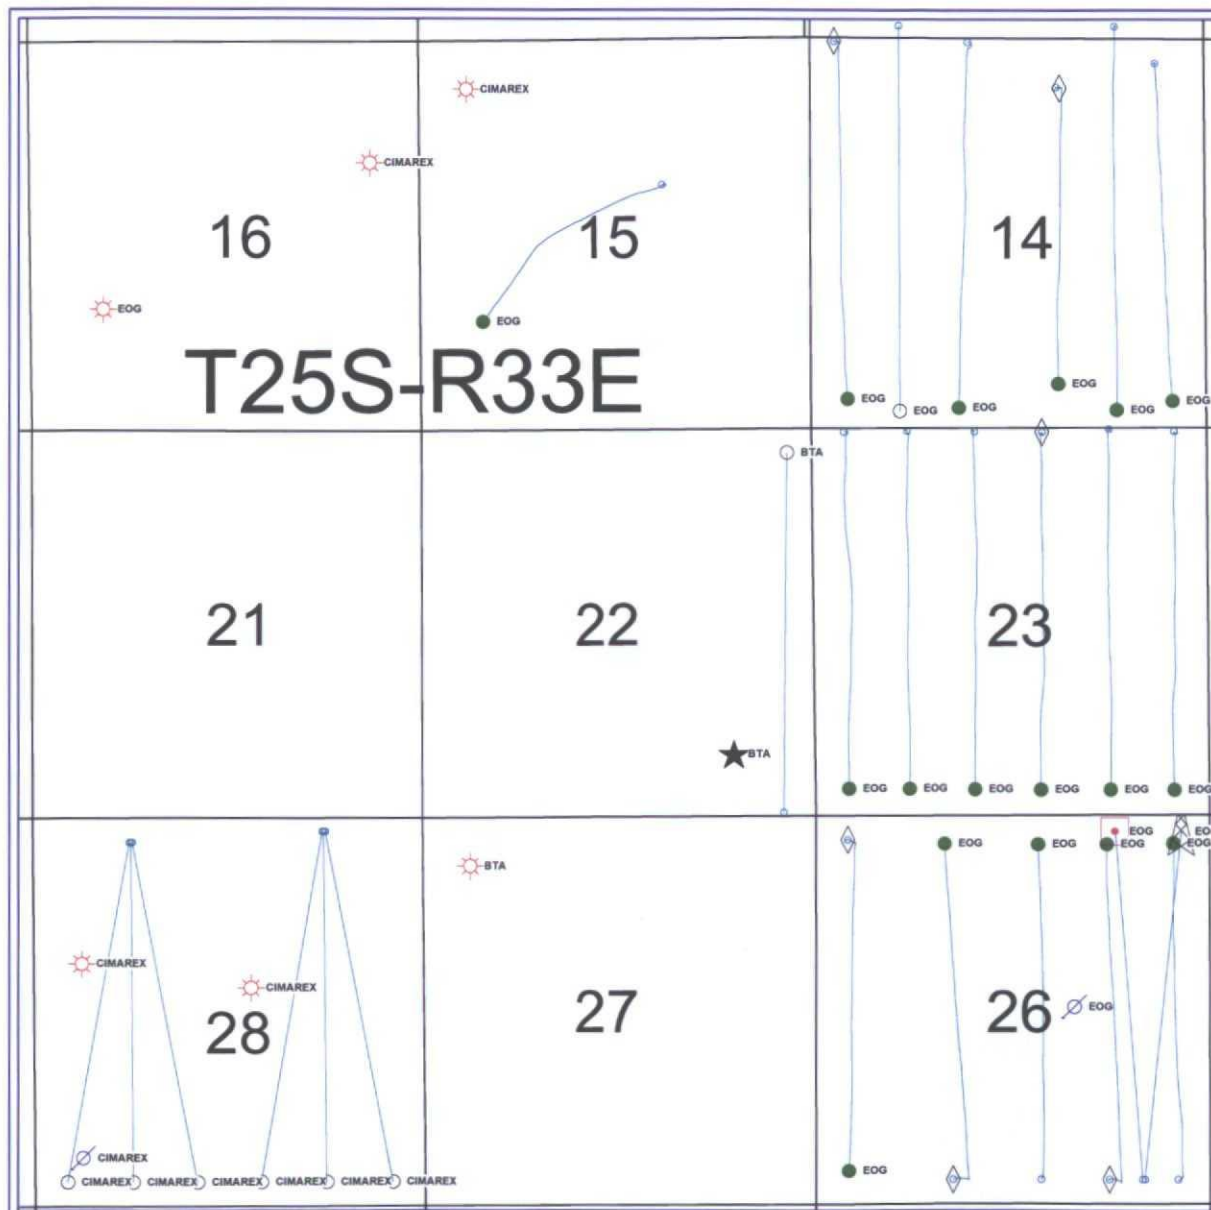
CIMAREX
CIMAREX
16
15
14
EOG
EOG
T25S-R33E
EOG EOG EOG EOG EOG EOG
BTA
21
22
23
BTA
EOG EOG EOG EOG EOG EOG
EOG EOG EOG EOG EOG EO
EOG
BTA
CIMAREX
CIMAREX
28
27
26
EOG
CIMAREX
CIMAREX CIMAREX CIMAREX CIMAREX CIMAREX CIMAREX
EOG